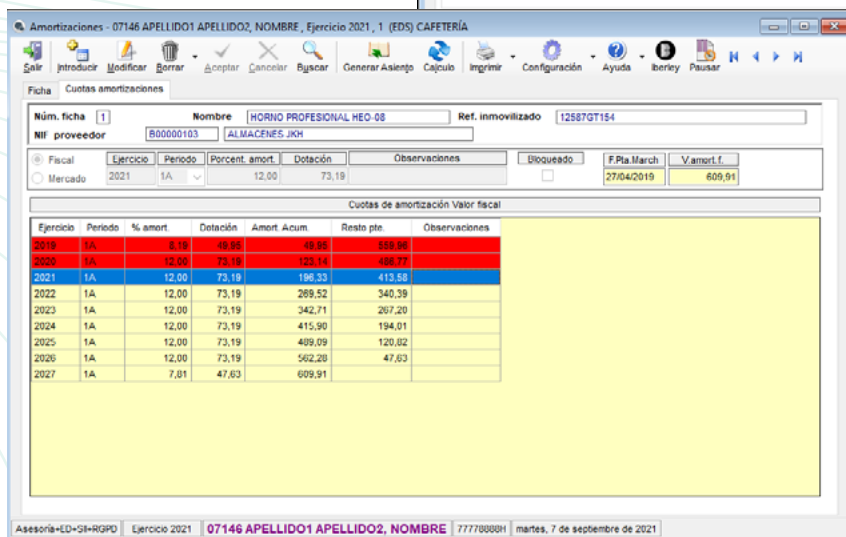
Amortizaciones - 07146 APELLIDO1 APELLIDO2, NOMBRE , Ejercicio 2021 , 1 (EDS) CAFETERÍA

Salir | Introducir | Modificar | Borrar | Aceptar | Cancelar | Buscar | Generar Asiento | Cajculo | Imprimir | Configuración | Ayuda | Iberley | Pausar

Ficha | Cuotas amortizaciones

Núm. ficha 1 Nombre HORNO PROFESIONAL HEO-08 Ref. inmovilizado 12587GT154
NIF proveedor B00000103 ALMACENES JKH

Fiscal | Mercado | Ejercicio 2021 | Periodo 1A | Porcent. amort. 12,00 | Dotación 73,19 | Observaciones | Bloqueado | F.Pta.March 27/04/2019 | V.amort.f. 609,91

Cuotas de amortización Valor fiscal

| Ejercicio | Periodo | % amort. | Dotación | Amort. Acum. | Resto pte. | Observaciones |
|---|---|---|---|---|---|---|
| 2019 | 1A | 8,19 | 49,95 | 49,95 | 559,96 | |
| 2020 | 1A | 12,00 | 73,19 | 123,14 | 486,77 | |
| 2021 | 1A | 12,00 | 73,19 | 196,33 | 413,58 | |
| 2022 | 1A | 12,00 | 73,19 | 269,52 | 340,39 | |
| 2023 | 1A | 12,00 | 73,19 | 342,71 | 267,20 | |
| 2024 | 1A | 12,00 | 73,19 | 415,90 | 194,01 | |
| 2025 | 1A | 12,00 | 73,19 | 489,09 | 120,82 | |
| 2026 | 1A | 12,00 | 73,19 | 562,28 | 47,63 | |
| 2027 | 1A | 7,81 | 47,63 | 609,91 | | |

Asesoría+ED+SII+RGPD | Ejercicio 2021 | 07146 APELLIDO1 APELLIDO2, NOMBRE | 77778888H | martes, 7 de septiembre de 2021